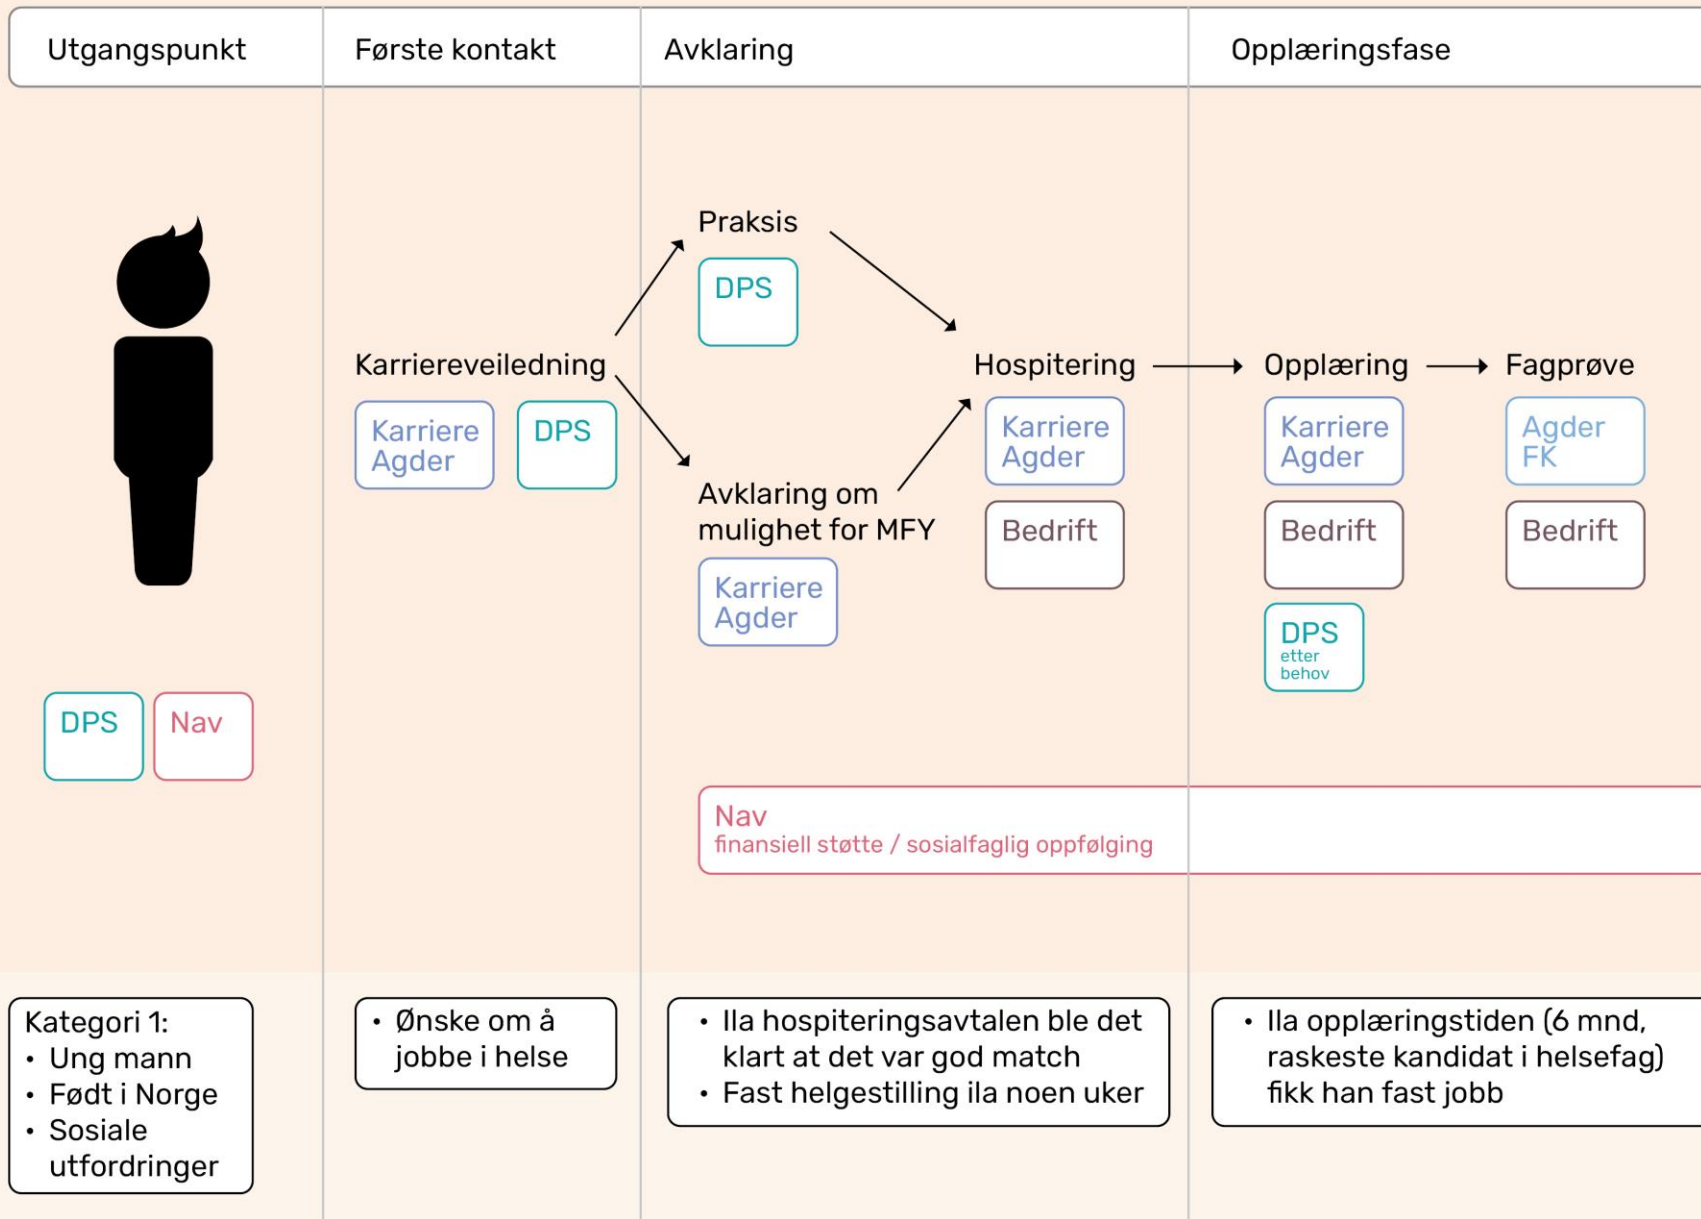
| Utgangspunkt | Første kontakt | Avklaring | Opplæringsfase |
|---|---|---|---|

DPS

Nav

Karriereveiledning

Karriere Agder

DPS

Praksis

DPS

Avklaring om mulighet for MFY

Karriere Agder

Hospitering

Karriere Agder

Bedrift

Opplæring

Karriere Agder

Bedrift

DPS etter behov

Fagprøve

Agder FK

Bedrift

Nav
finansiell støtte / sosialfaglig oppfølging

Kategori 1:
• Ung mann
• Født i Norge
• Sosiale utfordringer

• Ønske om å jobbe i helse

• Ila hospiteringsavtalen ble det klart at det var god match
• Fast helgestilling ila noen uker

• Ila opplæringstiden (6 mnd, raskeste kandidat i helsefag) fikk han fast jobb